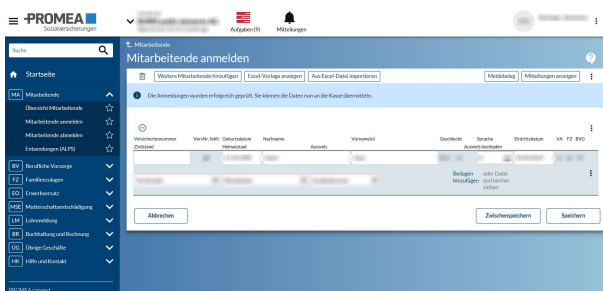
PROMEA Sozialversicherungen

Aufgaben (9)

Mitteilungen

Suche

Startseite

MA Mitarbeitende

Übersicht Mitarbeitende

Mitarbeitende anmelden

Mitarbeitende abmelden

Entsendungen (ALPS)

BV Berufliche Vorsorge

FZ Familienzulagen

EO Erwerbsersatz

MSE Mutterschaftsentschädigung

LM Lohnmeldung

BR Buchhaltung und Rechnung

ÜG Übrige Geschäfte

HK Hilfe und Kontakt

PROMEA connect

Mitarbeitende

Mitarbeitende anmelden

Weitere Mitarbeitende hinzufügen

Excel-Vorlage anzeigen

Aus Excel-Datei importieren

Meldebeleg

Mitteilungen anzeigen

Die Anmeldungen wurden erfolgreich geprüft. Sie können die Daten nun an die Kasse übermitteln.

Versichertennummer (Zivilstand)

Vers.Nr. fehlt

Geburtsdatum Heimatstaat

Nachname

Ausweis

Vorname(n)

Geschlecht

Sprache Ausweis beilegen

Eintrittsdatum

VA

FZ

BVG

Beilagen hinzufügen

oder Datei (en) hierher ziehen

Abbrechen

Zwischenspeichern

Speichern